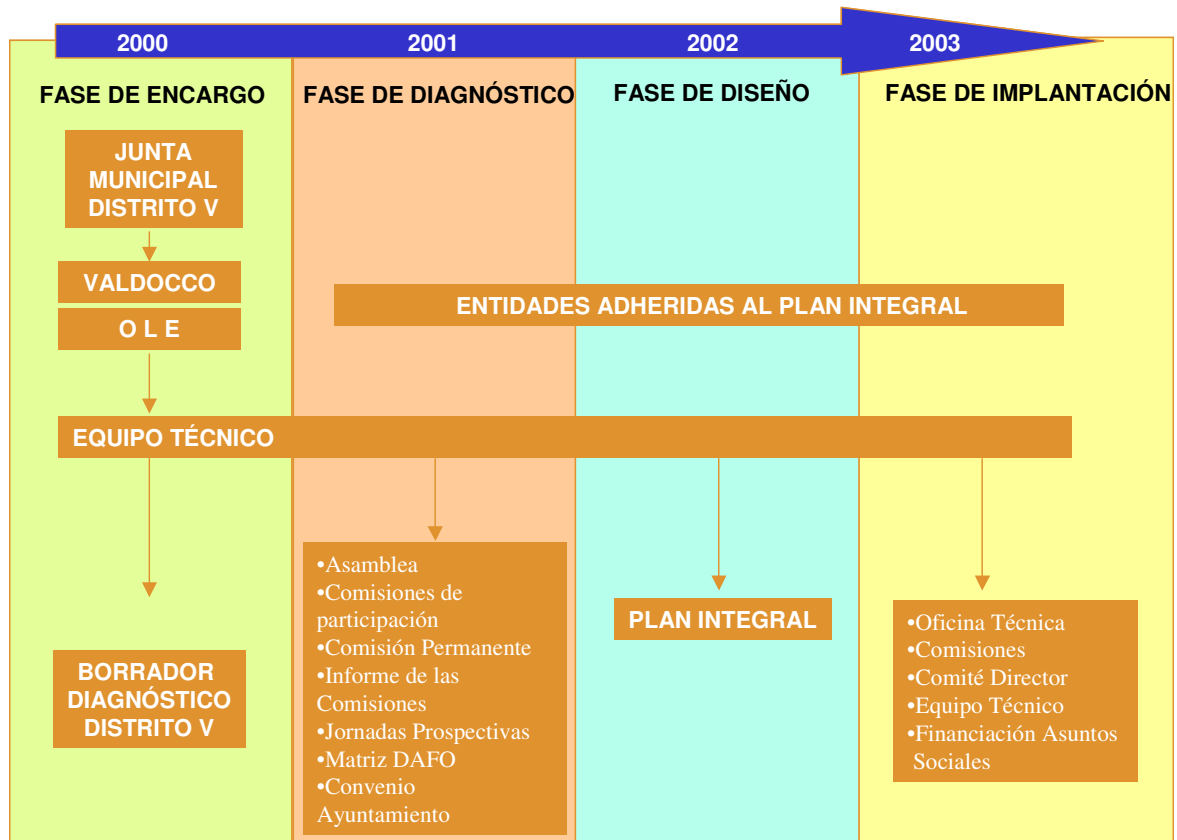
2000

2001

2002

2003

FASE DE ENCARGO

FASE DE DIAGNÓSTICO

FASE DE DISEÑO

FASE DE IMPLANTACIÓN

JUNTA MUNICIPAL DISTRITO V

VALDOCCO

O L E

ENTIDADES ADHERIDAS AL PLAN INTEGRAL

EQUIPO TÉCNICO

•Asamblea
•Comisiones de participación
•Comisión Permanente
•Informe de las Comisiones
•Jornadas Prospectivas
•Matriz DAFO
•Convenio Ayuntamiento

PLAN INTEGRAL

•Oficina Técnica
•Comisiones
•Comité Director
•Equipo Técnico
•Financiación Asuntos Sociales

BORRADOR DIAGNÓSTICO DISTRITO V